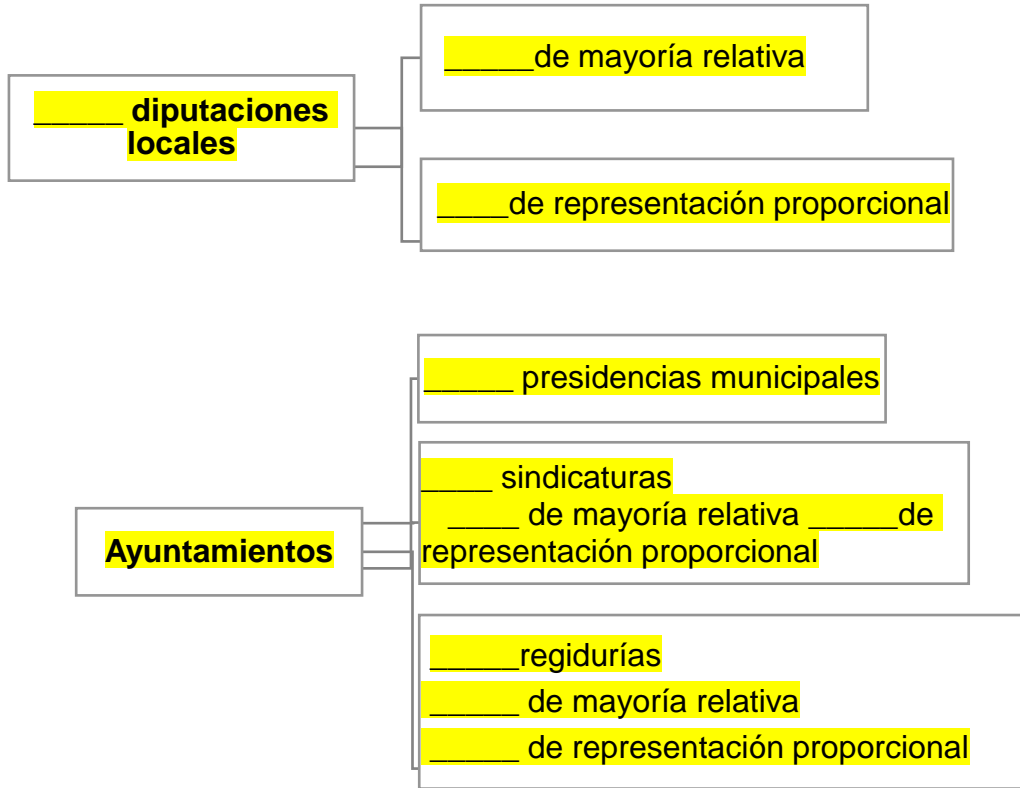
_____ diputaciones locales

_____de mayoría relativa

____de representación proporcional

Ayuntamientos

_____ presidencias municipales

____ sindicaturas
____ de mayoría relativa _____de representación proporcional

_____regidurías
_____ de mayoría relativa
_____ de representación proporcional